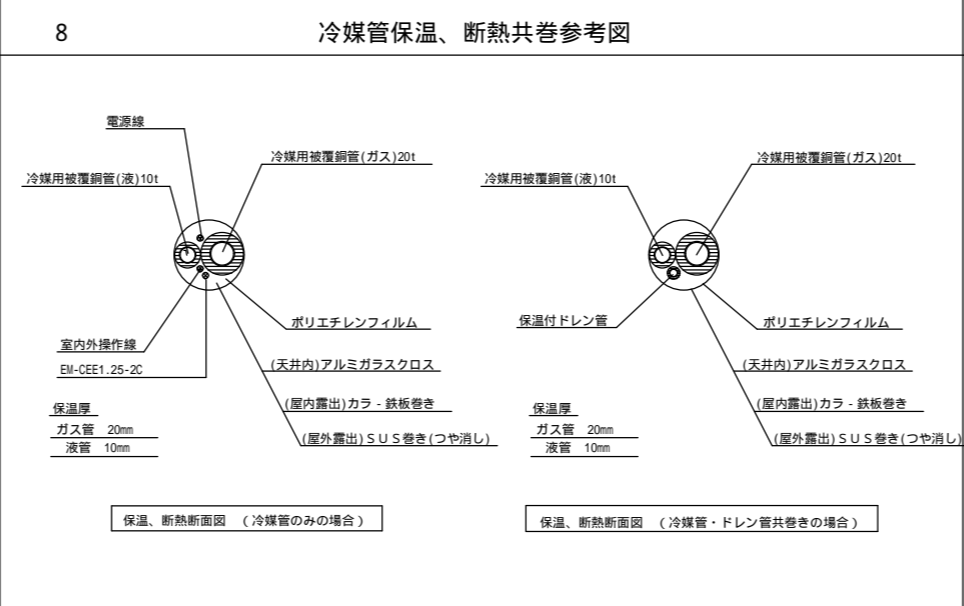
8

冷媒管保温、断熱共巻参考図

電源線

冷媒用被覆銅管(液)10t

冷媒用被覆銅管(ガス)20t

ポリエチレンフィルム

室内外操作線

EM-CEE1.25-2C

(天井内)アルミガラスクロス

(屋内露出)カラ－鉄板巻き

(屋外露出)ＳＵＳ巻き(つや消し)

保温厚

ガス管　20mm

液管　10mm

保温、断熱断面図　（冷媒管のみの場合）

冷媒用被覆銅管(液)10t

冷媒用被覆銅管(ガス)20t

保温付ドレン管

ポリエチレンフィルム

(天井内)アルミガラスクロス

(屋内露出)カラ－鉄板巻き

(屋外露出)ＳＵＳ巻き(つや消し)

保温厚

ガス管　20mm

液管　10mm

保温、断熱断面図　（冷媒管・ドレン管共巻きの場合）